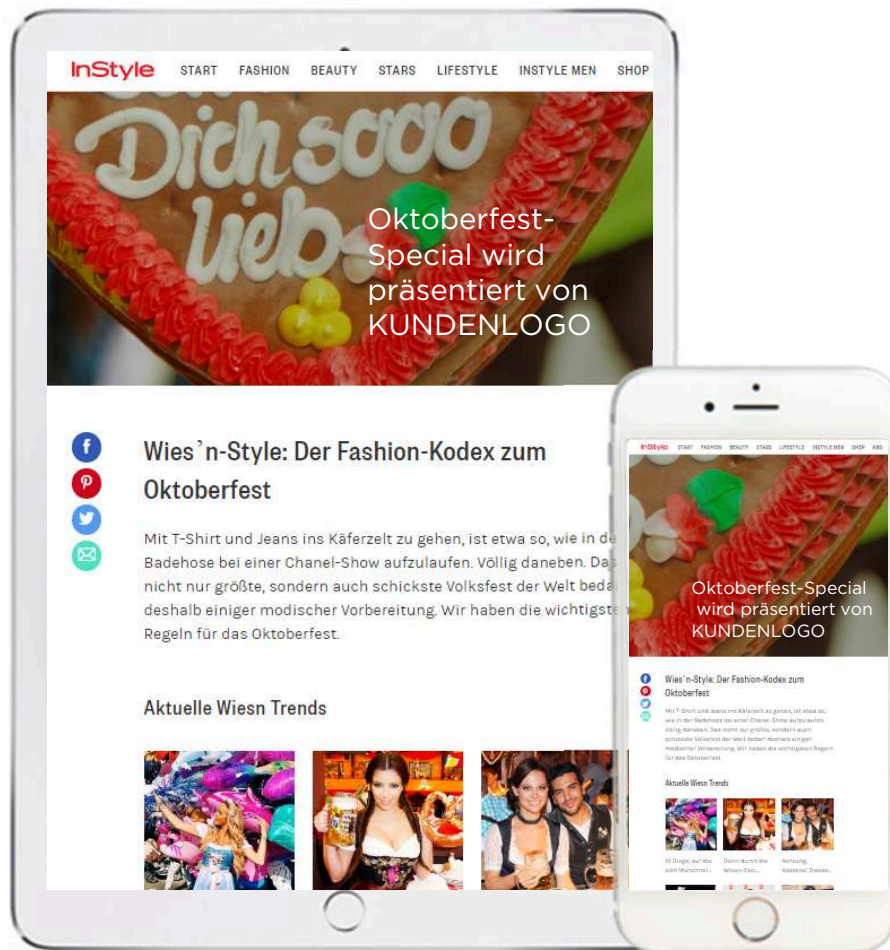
InStyle START FASHION BEAUTY STARS LIFESTYLE INSTYLE MEN SHOP

Dich sooo lieb

Oktoberfest-Special wird präsentiert von KUNDENLOGO

Wies'n-Style: Der Fashion-Kodex zum Oktoberfest

Mit T-Shirt und Jeans ins Käferzelt zu gehen, ist etwa so, wie in de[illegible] Badehose bei einer Chanel-Show aufzulaufen. Völlig daneben. Das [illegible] nicht nur größte, sondern auch schickste Volksfest der Welt beda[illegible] deshalb einiger modischer Vorbereitung. Wir haben die wichtigste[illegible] Regeln für das Oktoberfest.

Aktuelle Wiesn Trends

InStyle START FASHION BEAUTY STARS LIFESTYLE INSTYLE MEN SHOP ABO

Oktoberfest-Special wird präsentiert von KUNDENLOGO

Wies'n-Style: Der Fashion-Kodex zum Oktoberfest

Mit T-Shirt und Jeans ins Käferzelt zu gehen, ist etwa so, wie in der Badehose bei einer Chanel-Show aufzulaufen. Völlig daneben. Das nicht nur größte, sondern auch schickste Volksfest der Welt bedarf deshalb einiger modischer Vorbereitung. Wir haben die wichtigsten Regeln für das Oktoberfest.

Aktuelle Wiesn Trends

10 Dinge, auf die sich Münchner...

Dünn durch die Wiesn-Zeit...

Achtung, Abscheu! Dieses...